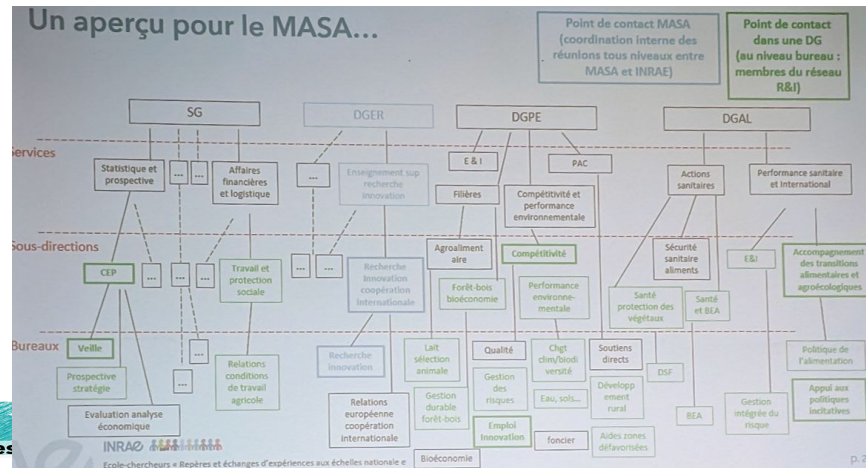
Un aperçu pour le MASA...

Point de contact MASA (coordination interne des réunions tous niveaux entre MASA et INRAE)

Point de contact dans une DG (au niveau bureau : membres du réseau R&I)

Services

Sous-directions

Bureaux

SG

DGER

DGPE

DGAL

Statistique et prospective

...

...

Affaires financières et logistique

...

Enseignement sup recherche innovation

E & I

PAC

Filières

Compétitivité et performance environnementale

Actions sanitaires

Performance sanitaire et International

CEP

...

...

...

Travail et protection sociale

...

...

Recherche Innovation coopération internationale

Agroalimentaire

Compétitivité

Sécurité sanitaire aliments

E&I

Accompagnement des transitions alimentaires et agroécologiques

Forêt-bois bioéconomie

Performance environnementale

Santé protection des végétaux

Santé et BEA

Veille

Prospective stratégie

...

Relations conditions de travail agricole

Recherche innovation

Lait sélection animale

Qualité

Chgt clim/biodiversité

Soutiens directs

DSF

Politique de l'alimentation

Evaluation analyse économique

Relations européenne coopération internationale

Gestion durable forêt-bois

Gestion des risques

Eau, sols...

Développement rural

BEA

Gestion intégrée du risque

Appui aux politiques incitatives

Emploi Innovation

foncier

Aides zones défavorisées

Bioéconomie

INRAE

Ecole-chercheurs « Repères et échanges d'expériences aux échelles nationale e

p. 2